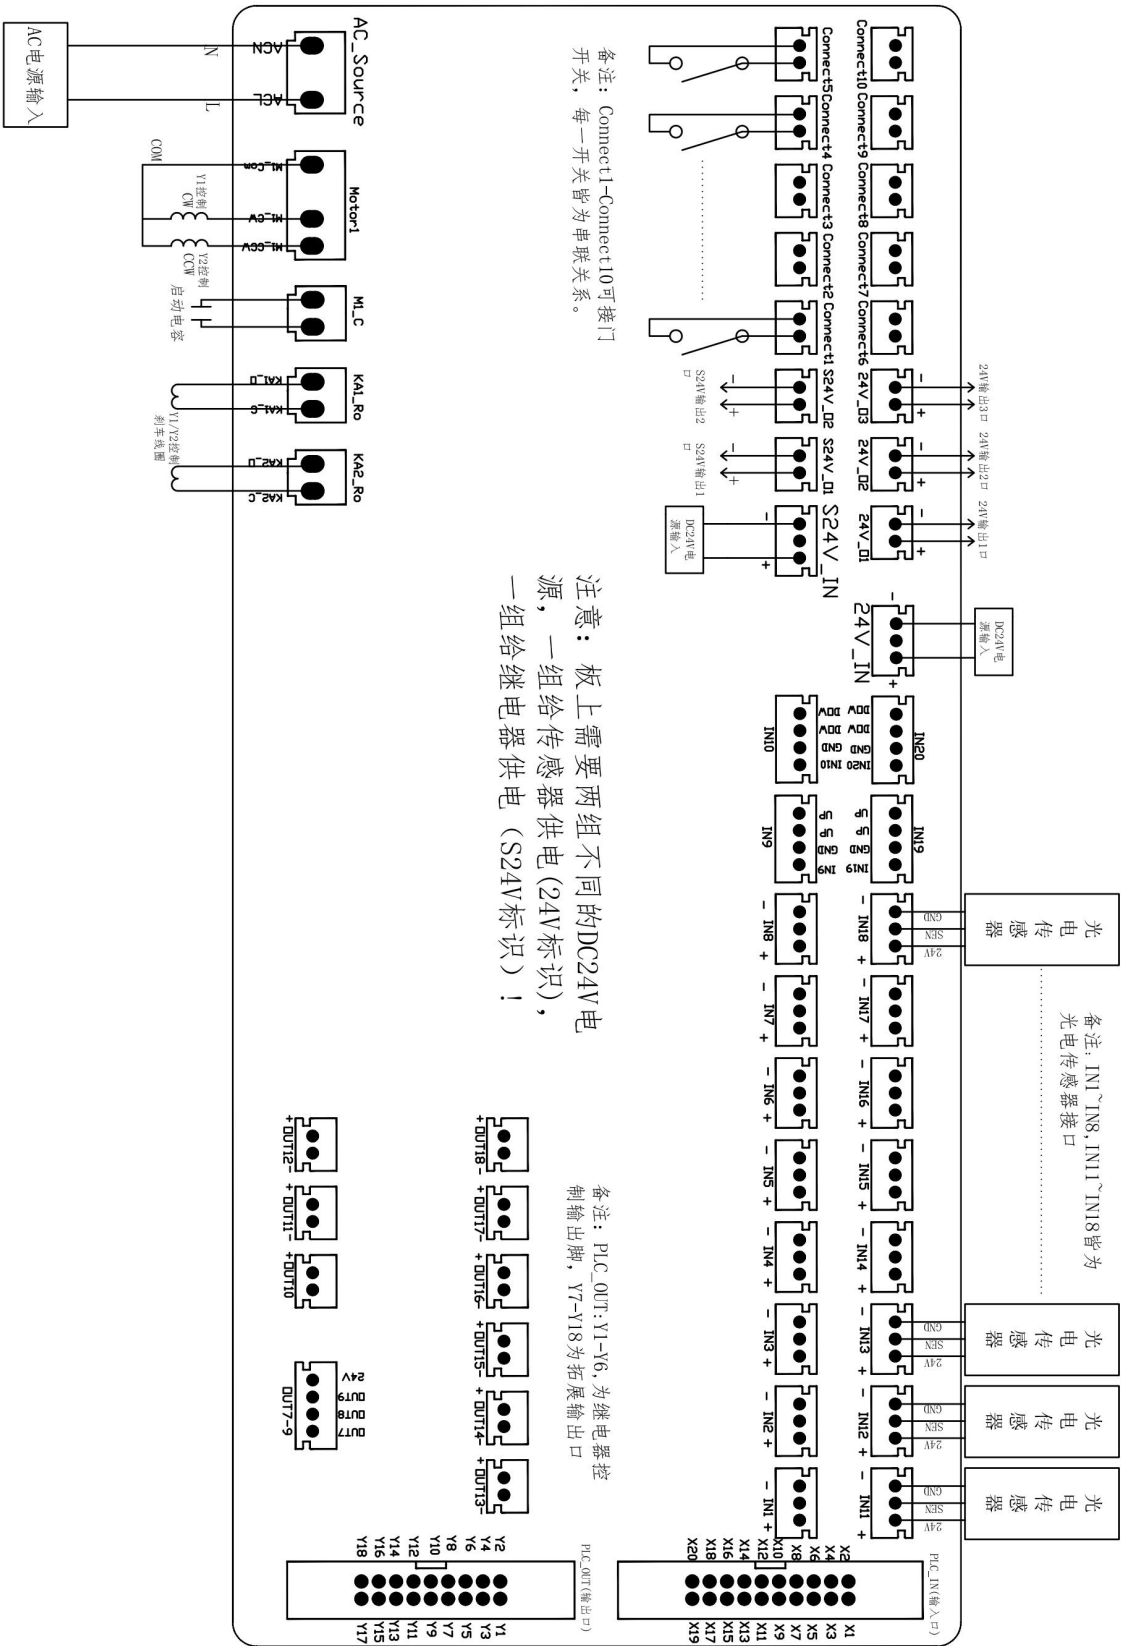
AC电源输入
N
L
AC_Source
ACN
ACL
COM
Y1控制 CW
Y2控制 CCW
启动电容
Motor1
M1_Com
M1_CW
M1_CCW
M1_C
Y1/Y2控制 刹车线圈
KA1_Ro
KA1_O
KA1_C
KA2_Ro
KA2_O
KA2_C

Connect10 Connect9 Connect8 Connect7 Connect6
Connect5 Connect4 Connect3 Connect2 Connect1
备注：Connect1-Connect10可接门开关，每一开关皆为串联关系。

24V_O3 24V_O2 24V_O1
24V输出3口 24V输出2口 24V输出1口
S24V_O2 S24V_O1
S24V输出2口 S24V输出1口
S24V_IN
DC24V电源输入
24V_IN
DC24V电源输入

注意：板上需要两组不同的DC24V电源，一组给传感器供电(24V标识)，一组给继电器供电（S24V标识）！

IN20 IN10
DDW DDW GND IN20
DDW DDW GND IN10
IN19 IN9
UP UP GND IN19
UP UP GND IN9
IN18 IN17 IN16 IN15 IN14 IN13 IN12 IN11
IN8 IN7 IN6 IN5 IN4 IN3 IN2 IN1
GND SEN 24V
光电传感器
备注:IN1~IN8,IN11~IN18皆为光电传感器接口

备注：PLC_OUT:Y1-Y6，为继电器控制输出脚，Y7-Y18为拓展输出口
OUT18 OUT17 OUT16 OUT15 OUT14 OUT13
OUT12 OUT11 OUT10
OUT7-9
24V OUT9 OUT8 OUT7

PLC_IN(输入口)
X2 X4 X6 X8 X10 X12 X14 X16 X18 X20
X1 X3 X5 X7 X9 X11 X13 X15 X17 X19
PLC_OUT(输出口)
Y2 Y4 Y6 Y8 Y10 Y12 Y14 Y16 Y18
Y1 Y3 Y5 Y7 Y9 Y11 Y13 Y15 Y17